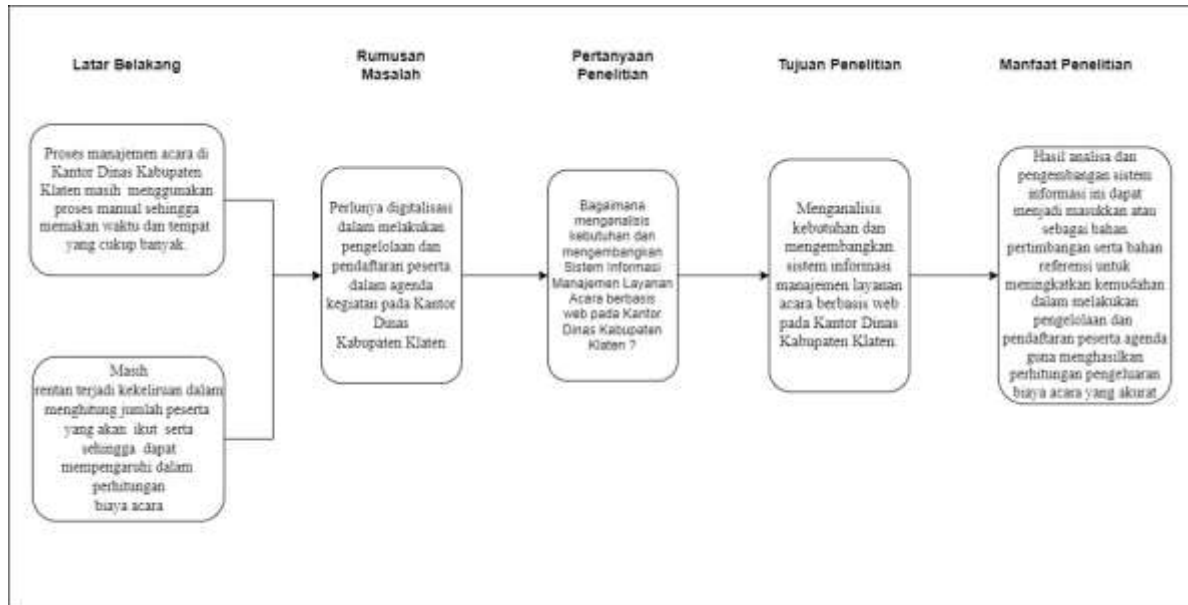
Latar Belakang

Rumusan Masalah

Pertanyaan Penelitian

Tujuan Penelitian

Manfaat Penelitian

Proses manajemen acara di Kantor Dinas Kabupaten Klaten masih menggunakan proses manual sehingga memakan waktu dan tempat yang cukup banyak.

Masih rentan terjadi kekeliruan dalam menghitung jumlah peserta yang akan ikut serta sehingga dapat mempengaruhi dalam perhitungan biaya acara

Perlunya digitalisasi dalam melakukan pengelolaan dan pendaftaran peserta dalam agenda kegiatan pada Kantor Dinas Kabupaten Klaten.

Bagaimana menganalisis kebutuhan dan mengembangkan Sistem Informasi Manajemen Layanan Acara berbasis web pada Kantor Dinas Kabupaten Klaten ?

Menganalisis kebutuhan dan mengembangkan sistem informasi manajemen layanan acara berbasis web pada Kantor Dinas Kabupaten Klaten.

Hasil analisa dan pengembangan sistem informasi ini dapat menjadi masukkan atau sebagai bahan pertimbangan serta bahan referensi untuk meningkatkan kemudahan dalam melakukan pengelolaan dan pendaftaran peserta agenda guna menghasilkan perhitungan pengeluaran biaya acara yang akurat.